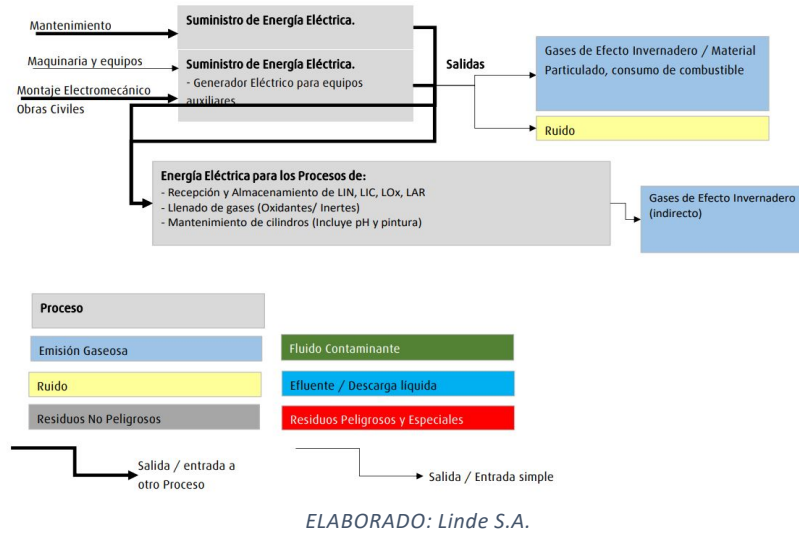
Mantenimiento

Suministro de Energía Eléctrica.

Maquinaria y equipos

Suministro de Energía Eléctrica.
- Generador Eléctrico para equipos auxiliares

Montaje Electromecánico
Obras Civiles

Salidas

Gases de Efecto Invernadero / Material Particulado, consumo de combustible

Ruido

Energía Eléctrica para los Procesos de:
- Recepción y Almacenamiento de LIN, LIC, LOx, LAR
- Llenado de gases (Oxidantes/ Inertes)
- Mantenimiento de cilindros (Incluye pH y pintura)

Gases de Efecto Invernadero (indirecto)

Proceso

Emisión Gaseosa

Fluido Contaminante

Ruido

Efluente / Descarga liquida

Residuos No Peligrosos

Residuos Peligrosos y Especiales

Salida / entrada a otro Proceso

Salida / Entrada simple

ELABORADO: Linde S.A.